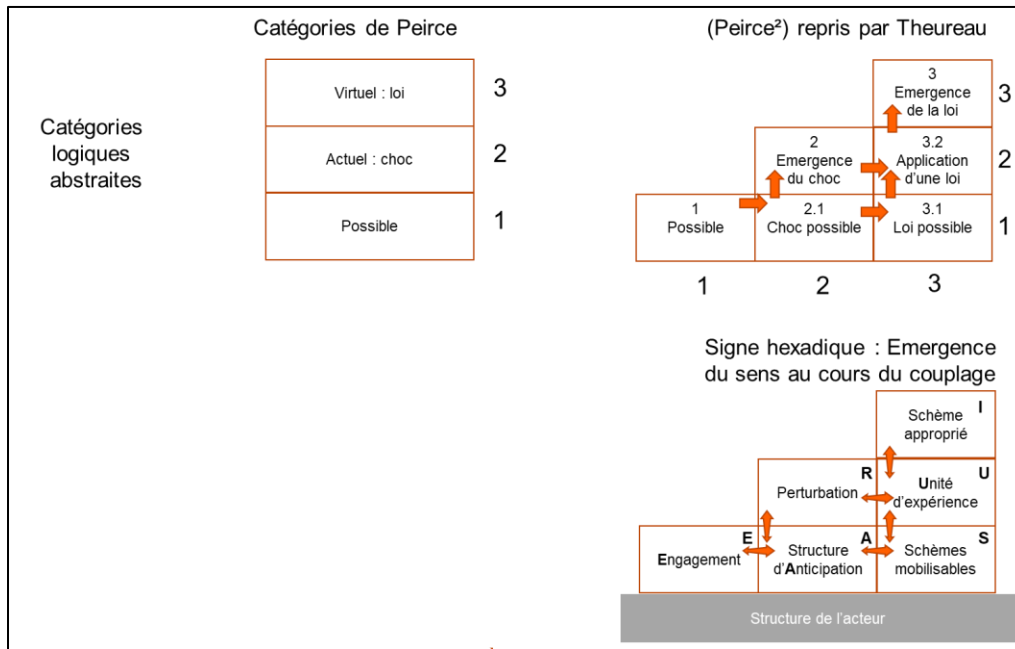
Catégories de Peirce

(Peirce²) repris par Theureau

Catégories logiques abstraites

| Virtuel : loi | 3 |
|---|---|
| Actuel : choc | 2 |
| Possible | 1 |

| | | 3 Emergence de la loi | 3 |
|---|---|---|---|
| | 2 Emergence du choc | 3.2 Application d'une loi | 2 |
| 1 Possible | 2.1 Choc possible | 3.1 Loi possible | 1 |
| 1 | 2 | 3 | |

Signe hexadique : Emergence du sens au cours du couplage

| | | I Schème approprié |
|---|---|---|
| | R Perturbation | U Unité d'expérience |
| E Engagement | A Structure d'Anticipation | S Schèmes mobilisables |

Structure de l'acteur